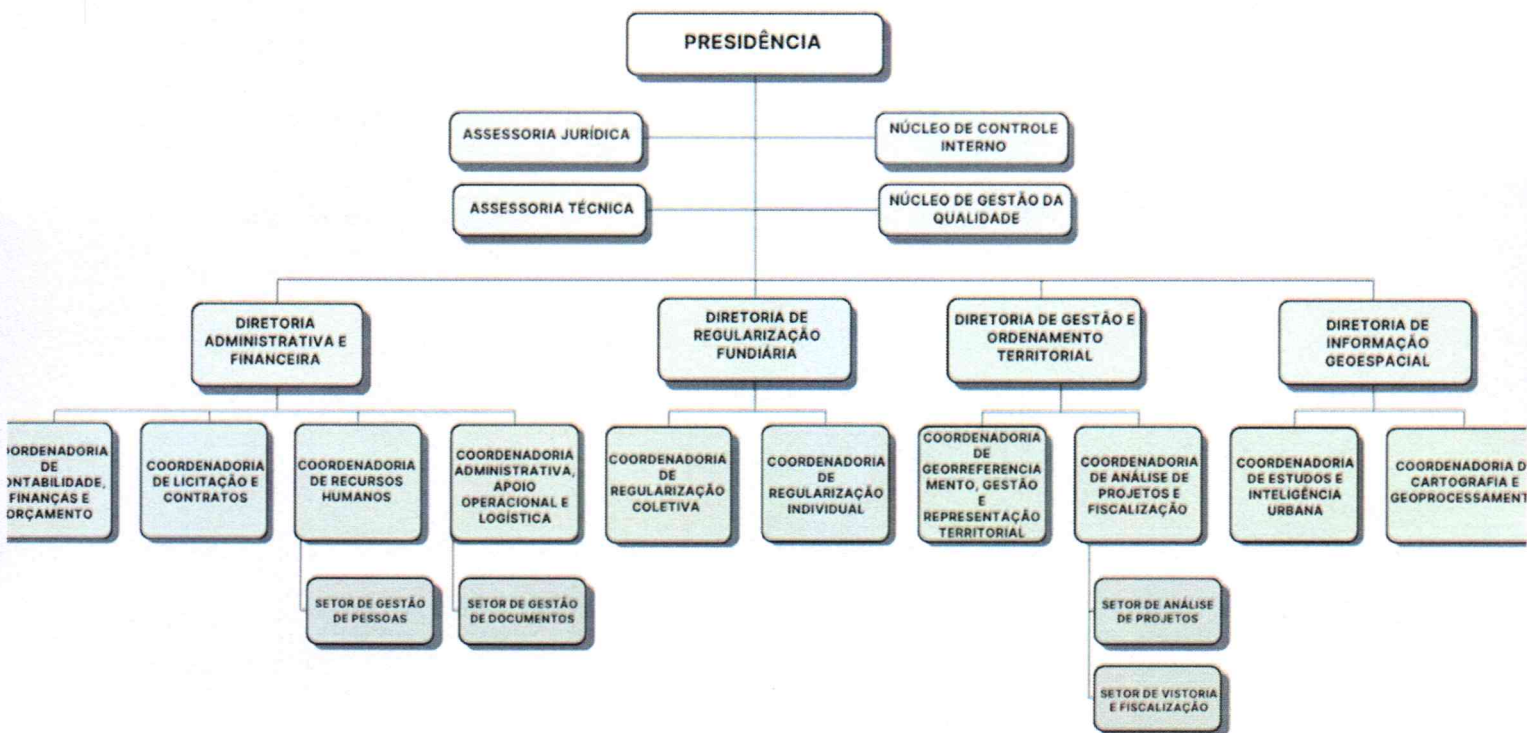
PRESIDÊNCIA

ASSESSORIA JURÍDICA

NÚCLEO DE CONTROLE INTERNO

ASSESSORIA TÉCNICA

NÚCLEO DE GESTÃO DA QUALIDADE

DIRETORIA ADMINISTRATIVA E FINANCEIRA

DIRETORIA DE REGULARIZAÇÃO FUNDIÁRIA

DIRETORIA DE GESTÃO E ORDENAMENTO TERRITORIAL

DIRETORIA DE INFORMAÇÃO GEOESPACIAL

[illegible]ORDENADORIA DE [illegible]NTABILIDADE, FINANÇAS E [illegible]RÇAMENTO

COORDENADORIA DE LICITAÇÃO E CONTRATOS

COORDENADORIA DE RECURSOS HUMANOS

SETOR DE GESTÃO DE PESSOAS

COORDENADORIA ADMINISTRATIVA, APOIO OPERACIONAL E LOGÍSTICA

SETOR DE GESTÃO DE DOCUMENTOS

COORDENADORIA DE REGULARIZAÇÃO COLETIVA

COORDENADORIA DE REGULARIZAÇÃO INDIVIDUAL

COORDENADORIA DE GEORREFERENCIAMENTO, GESTÃO E REPRESENTAÇÃO TERRITORIAL

COORDENADORIA DE ANÁLISE DE PROJETOS E FISCALIZAÇÃO

SETOR DE ANÁLISE DE PROJETOS

SETOR DE VISTORIA E FISCALIZAÇÃO

COORDENADORIA DE ESTUDOS E INTELIGÊNCIA URBANA

COORDENADORIA D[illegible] CARTOGRAFIA E GEOPROCESSAMENT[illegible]